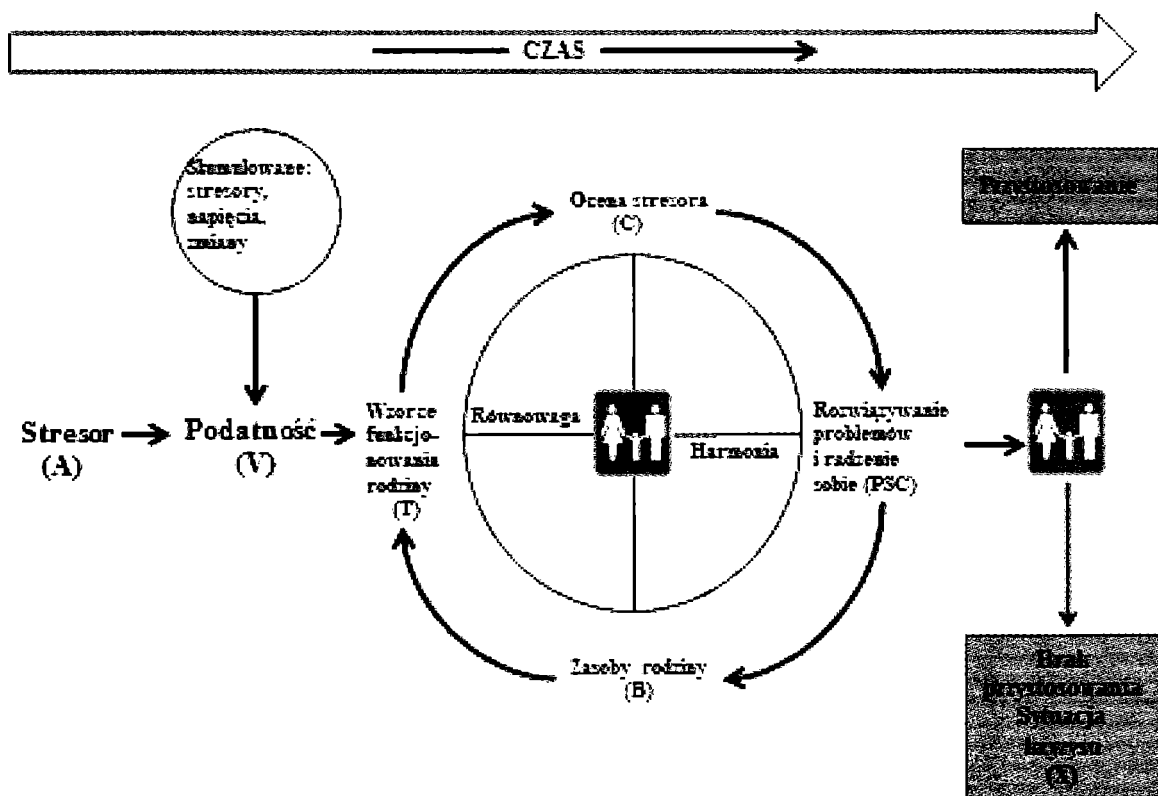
CZAS

Skumulowane: stresory, napięcia, zmiany

Stresor (A)

Podatność (V)

Wzorce funkcjonowania rodziny (T)

Ocena stresora (C)

Równowaga

Harmonia

Rozwiązywanie problemów i radzenie sobie (PSC)

Zasoby rodziny (B)

Przystosowanie

Brak przystosowania Sytuacja kryzysu (X)